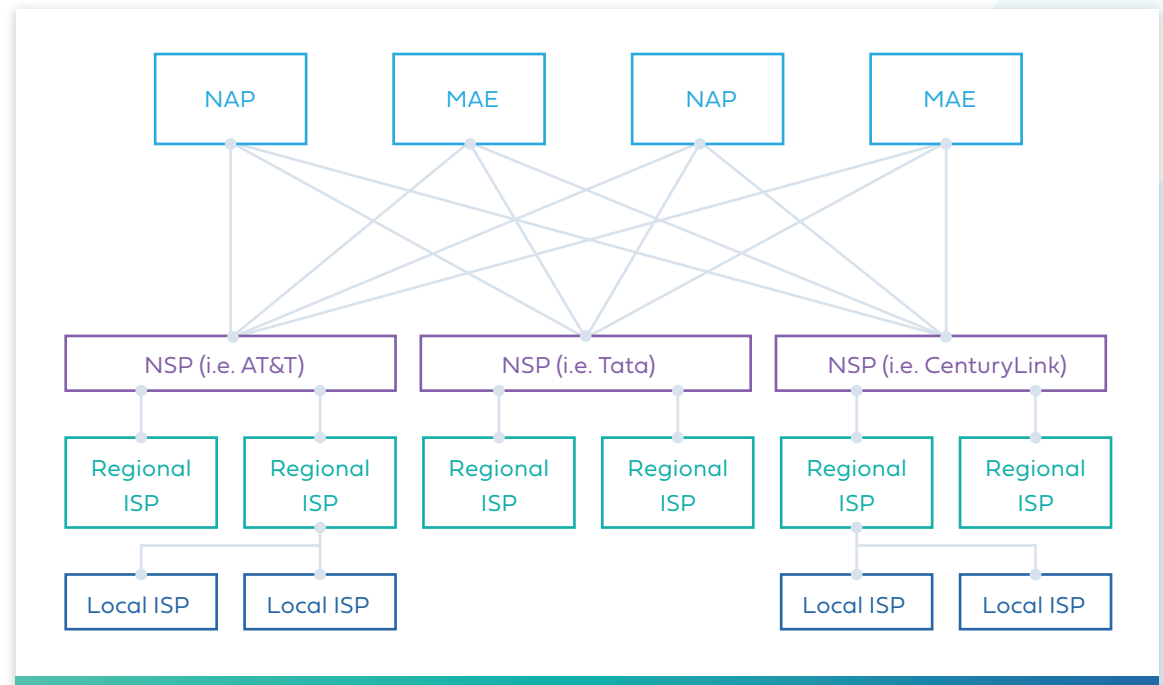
NAP

MAE

NAP

MAE

NSP (i.e. AT&T)

NSP (i.e. Tata)

NSP (i.e. CenturyLink)

Regional ISP

Regional ISP

Regional ISP

Regional ISP

Regional ISP

Regional ISP

Local ISP

Local ISP

Local ISP

Local ISP